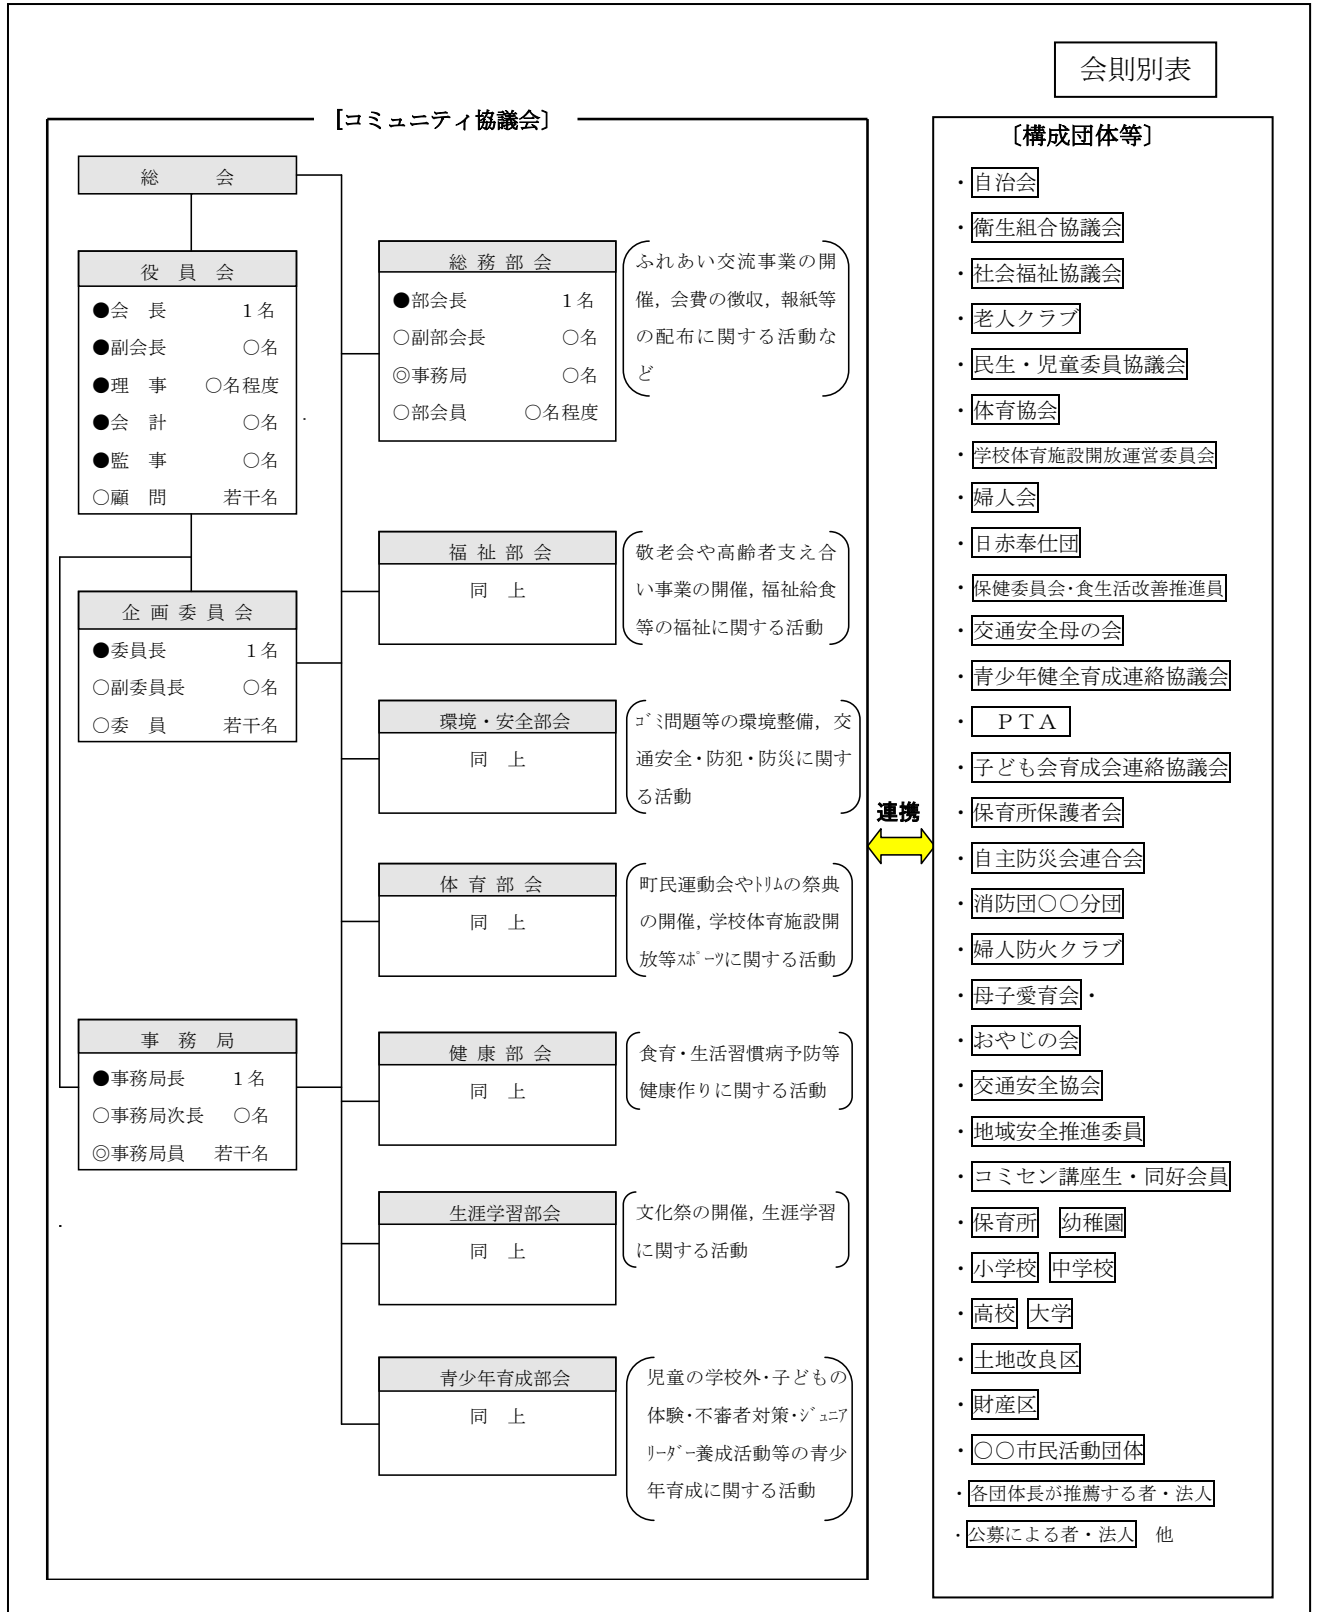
会則別表

[コミュニティ協議会]

総　　会

役 員 会
●会　長　　1名
●副会長　　○名
●理　事　　○名程度
●会　計　　○名
●監　事　　○名
○顧　問　　若干名

企 画 委 員 会
●委員長　　1名
○副委員長　　○名
○委　員　　若干名

事 務 局
●事務局長　　1名
○事務局次長　　○名
◎事務局員　　若干名

総 務 部 会
●部会長　　1名
○副部会長　　○名
◎事務局　　○名
○部会員　　○名程度

ふれあい交流事業の開催，会費の徴収，報紙等の配布に関する活動など

福 祉 部 会
同　上

敬老会や高齢者支え合い事業の開催，福祉給食等の福祉に関する活動

環境・安全部会
同　上

ゴミ問題等の環境整備，交通安全・防犯・防災に関する活動

体 育 部 会
同　上

町民運動会やトリムの祭典の開催，学校体育施設開放等スポーツに関する活動

健 康 部 会
同　上

食育・生活習慣病予防等健康作りに関する活動

生涯学習部会
同　上

文化祭の開催，生涯学習に関する活動

青少年育成部会
同　上

児童の学校外・子どもの体験・不審者対策・ジュニアリーダー養成活動等の青少年育成に関する活動

連携

〔構成団体等〕
・自治会
・衛生組合協議会
・社会福祉協議会
・老人クラブ
・民生・児童委員協議会
・体育協会
・学校体育施設開放運営委員会
・婦人会
・日赤奉仕団
・保健委員会･食生活改善推進員
・交通安全母の会
・青少年健全育成連絡協議会
・ＰＴＡ
・子ども会育成会連絡協議会
・保育所保護者会
・自主防災会連合会
・消防団○○分団
・婦人防火クラブ
・母子愛育会・
・おやじの会
・交通安全協会
・地域安全推進委員
・コミセン講座生・同好会員
・保育所　幼稚園
・小学校　中学校
・高校　大学
・土地改良区
・財産区
・○○市民活動団体
・各団体長が推薦する者・法人
・公募による者・法人　他